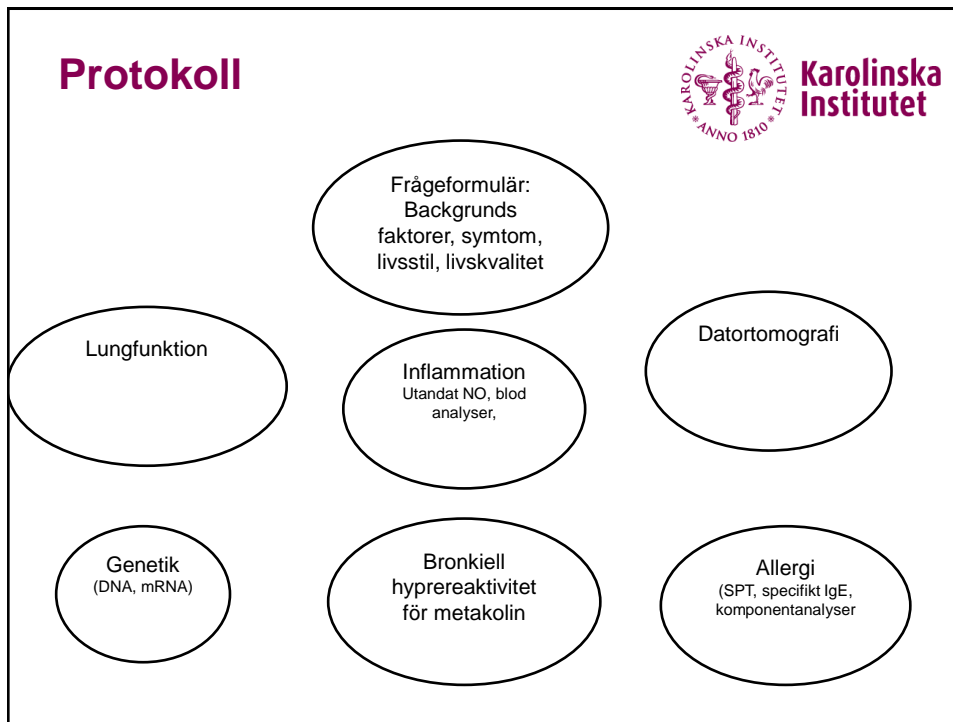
Protokoll

KAROLINSKA INSTITUTET ANNO 1810

Karolinska Institutet

Frågeformulär: Backgrunds faktorer, symtom, livsstil, livskvalitet

Lungfunktion

Inflammation
Utandat NO, blod analyser,

Datortomografi

Genetik
(DNA, mRNA)

Bronkiell hyprereaktivitet för metakolin

Allergi
(SPT, specifikt IgE, komponentanalyser